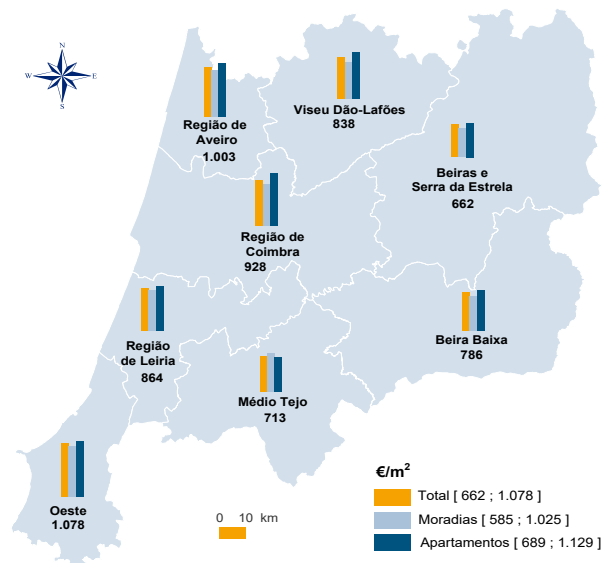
N
W
E
S

Região de Aveiro
1.003

Viseu Dão-Lafões
838

Beiras e Serra da Estrela
662

Região de Coimbra
928

Região de Leiria
864

Beira Baixa
786

Médio Tejo
713

Oeste
1.078

0 10 km

€/m$^2$
Total [ 662 ; 1.078 ]
Moradias [ 585 ; 1.025 ]
Apartamentos [ 689 ; 1.129 ]